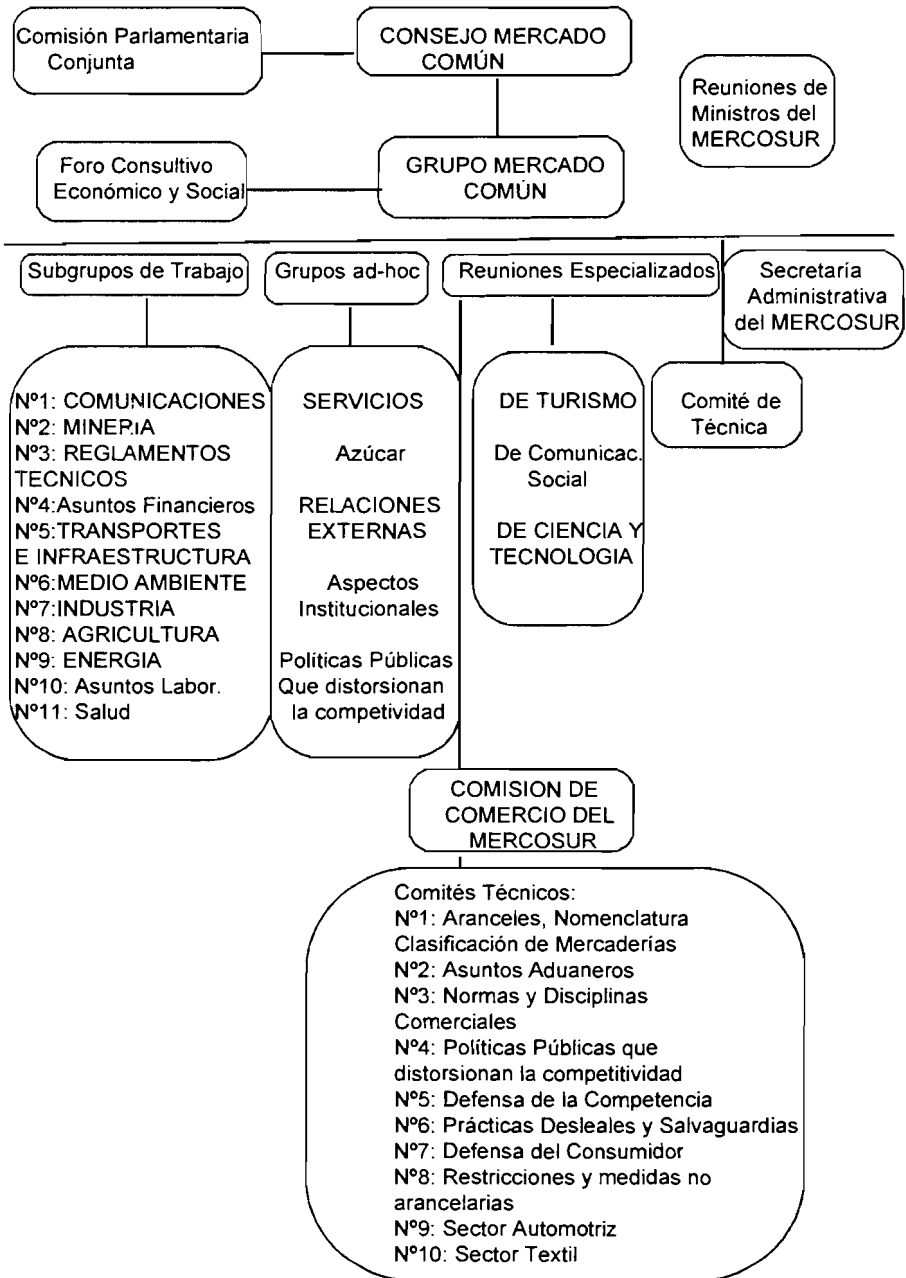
Comisión Parlamentaria Conjunta

CONSEJO MERCADO COMÚN

Reuniones de Ministros del MERCOSUR

Foro Consultivo Económico y Social

GRUPO MERCADO COMÚN

Subgrupos de Trabajo

Grupos ad-hoc

Reuniones Especializados

Secretaría Administrativa del MERCOSUR

Nº1: COMUNICACIONES
Nº2: MINERIA
Nº3: REGLAMENTOS TECNICOS
Nº4:Asuntos Financieros
Nº5:TRANSPORTES E INFRAESTRUCTURA
Nº6:MEDIO AMBIENTE
Nº7:INDUSTRIA
Nº8: AGRICULTURA
Nº9: ENERGIA
Nº10: Asuntos Labor.
Nº11: Salud

SERVICIOS

Azúcar

RELACIONES EXTERNAS

Aspectos Institucionales

Políticas Públicas Que distorsionan la competitividad

DE TURISMO

De Comunicac. Social

DE CIENCIA Y TECNOLOGIA

Comité de Técnica

COMISION DE COMERCIO DEL MERCOSUR

Comités Técnicos:
Nº1: Aranceles, Nomenclatura Clasificación de Mercaderías
Nº2: Asuntos Aduaneros
Nº3: Normas y Disciplinas Comerciales
Nº4: Políticas Públicas que distorsionan la competitividad
Nº5: Defensa de la Competencia
Nº6: Prácticas Desleales y Salvaguardias
Nº7: Defensa del Consumidor
Nº8: Restricciones y medidas no arancelarias
Nº9: Sector Automotriz
Nº10: Sector Textil